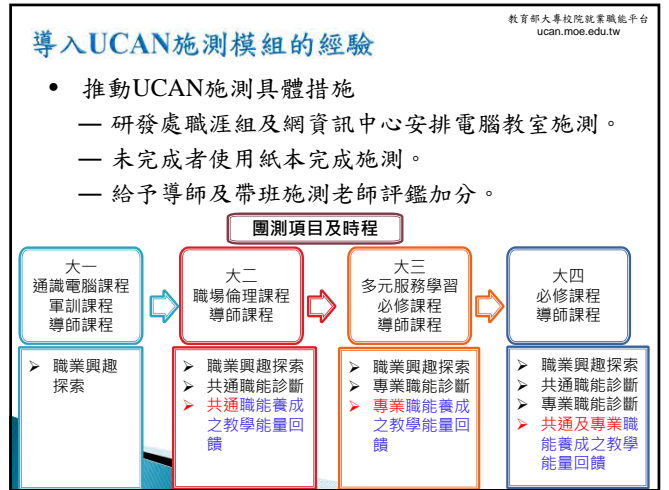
教育部大專校院就業職能平台
ucan.moe.edu.tw

導入UCAN施測模組的經驗

- 推動UCAN施測具體措施
— 研發處職涯組及網資訊中心安排電腦教室施測。
— 未完成者使用紙本完成施測。
— 給予導師及帶班施測老師評鑑加分。

團測項目及時程

大一
通識電腦課程
軍訓課程
導師課程

大二
職場倫理課程
導師課程

大三
多元服務學習
必修課程
導師課程

大四
必修課程
導師課程

➢ 職業興趣探索

➢ 職業興趣探索
➢ 共通職能診斷
➢ 共通職能養成之教學能量回饋

➢ 職業興趣探索
➢ 專業職能診斷
➢ 專業職能養成之教學能量回饋

➢ 職業興趣探索
➢ 共通職能診斷
➢ 專業職能診斷
➢ 共通及專業職能養成之教學能量回饋